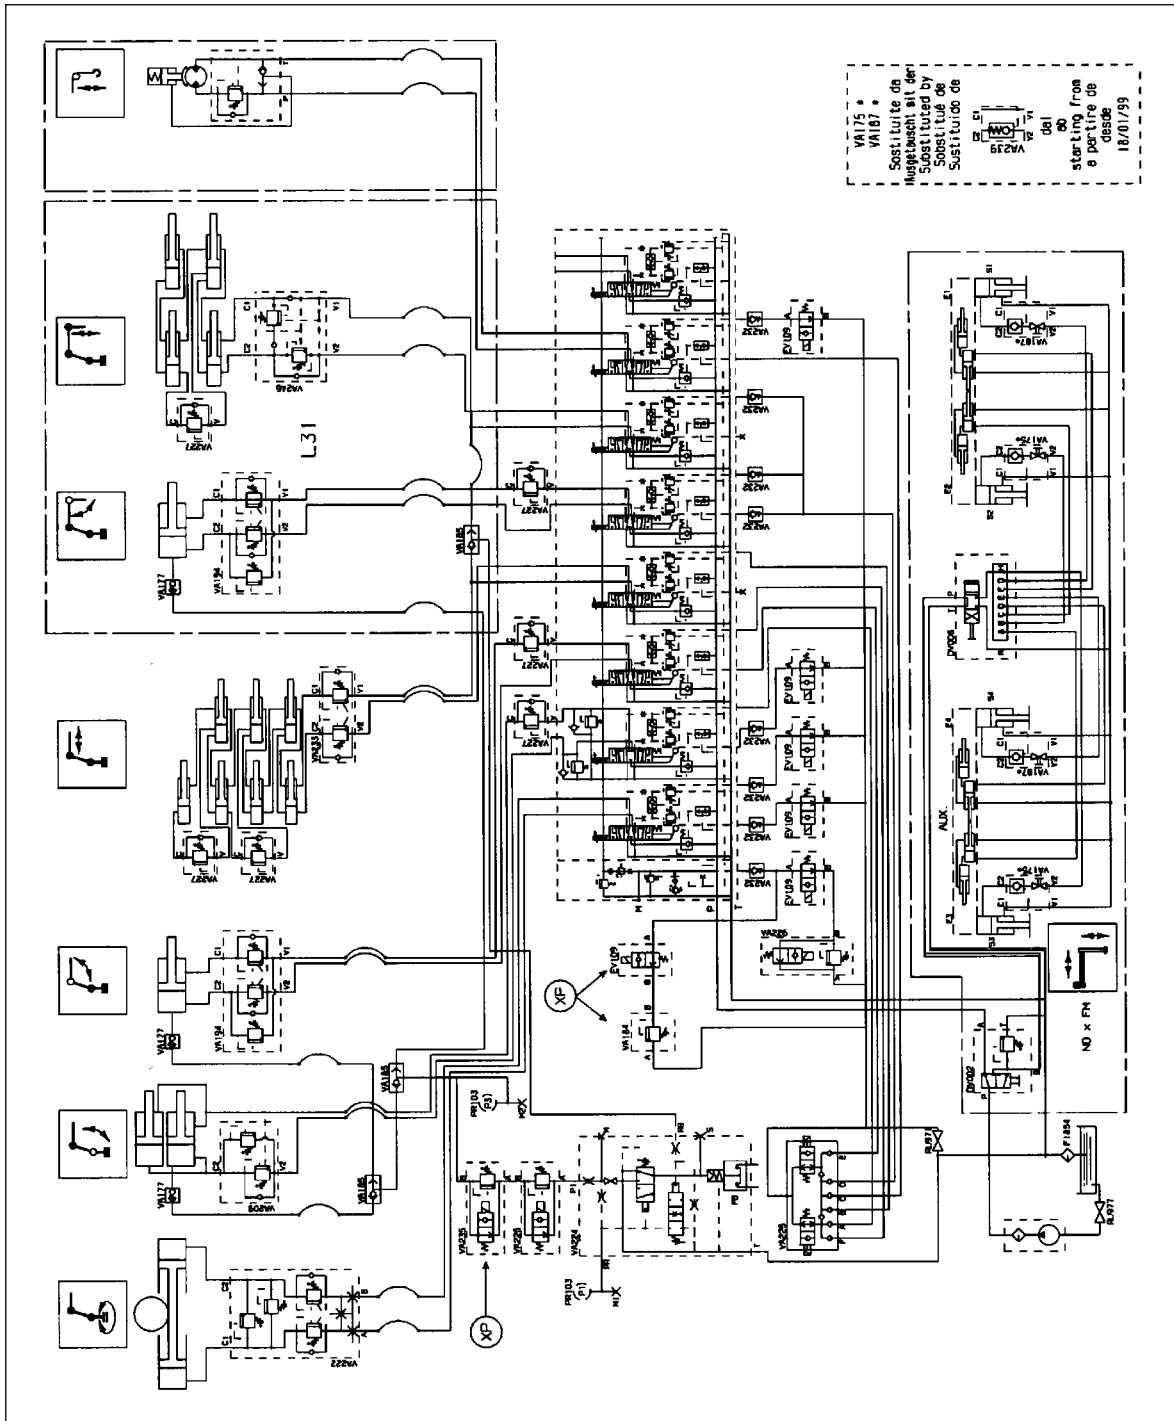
VA175 *
VA187 *
Sostituite da
Ausgetauscht mit der
Substituted by
Substitué de
Sustituido de
VA259
dal
ab
starting from
a partire de
desde
18/01/99

L31
VA246
VA227
VA194
VA127
VA185
VA233
VA227
VA194
VA127
VA185
VA209
VA185
VA127
VA222
VA232
EV109
VA232
EV109
VA226
VA184
XP
XP
PR103 (P3)
PR103 (P1)
VA235
VA228
VA224
YA225
DV102
DV106
ND x FM
AUX.
VA187
VA175
RL977
F1854